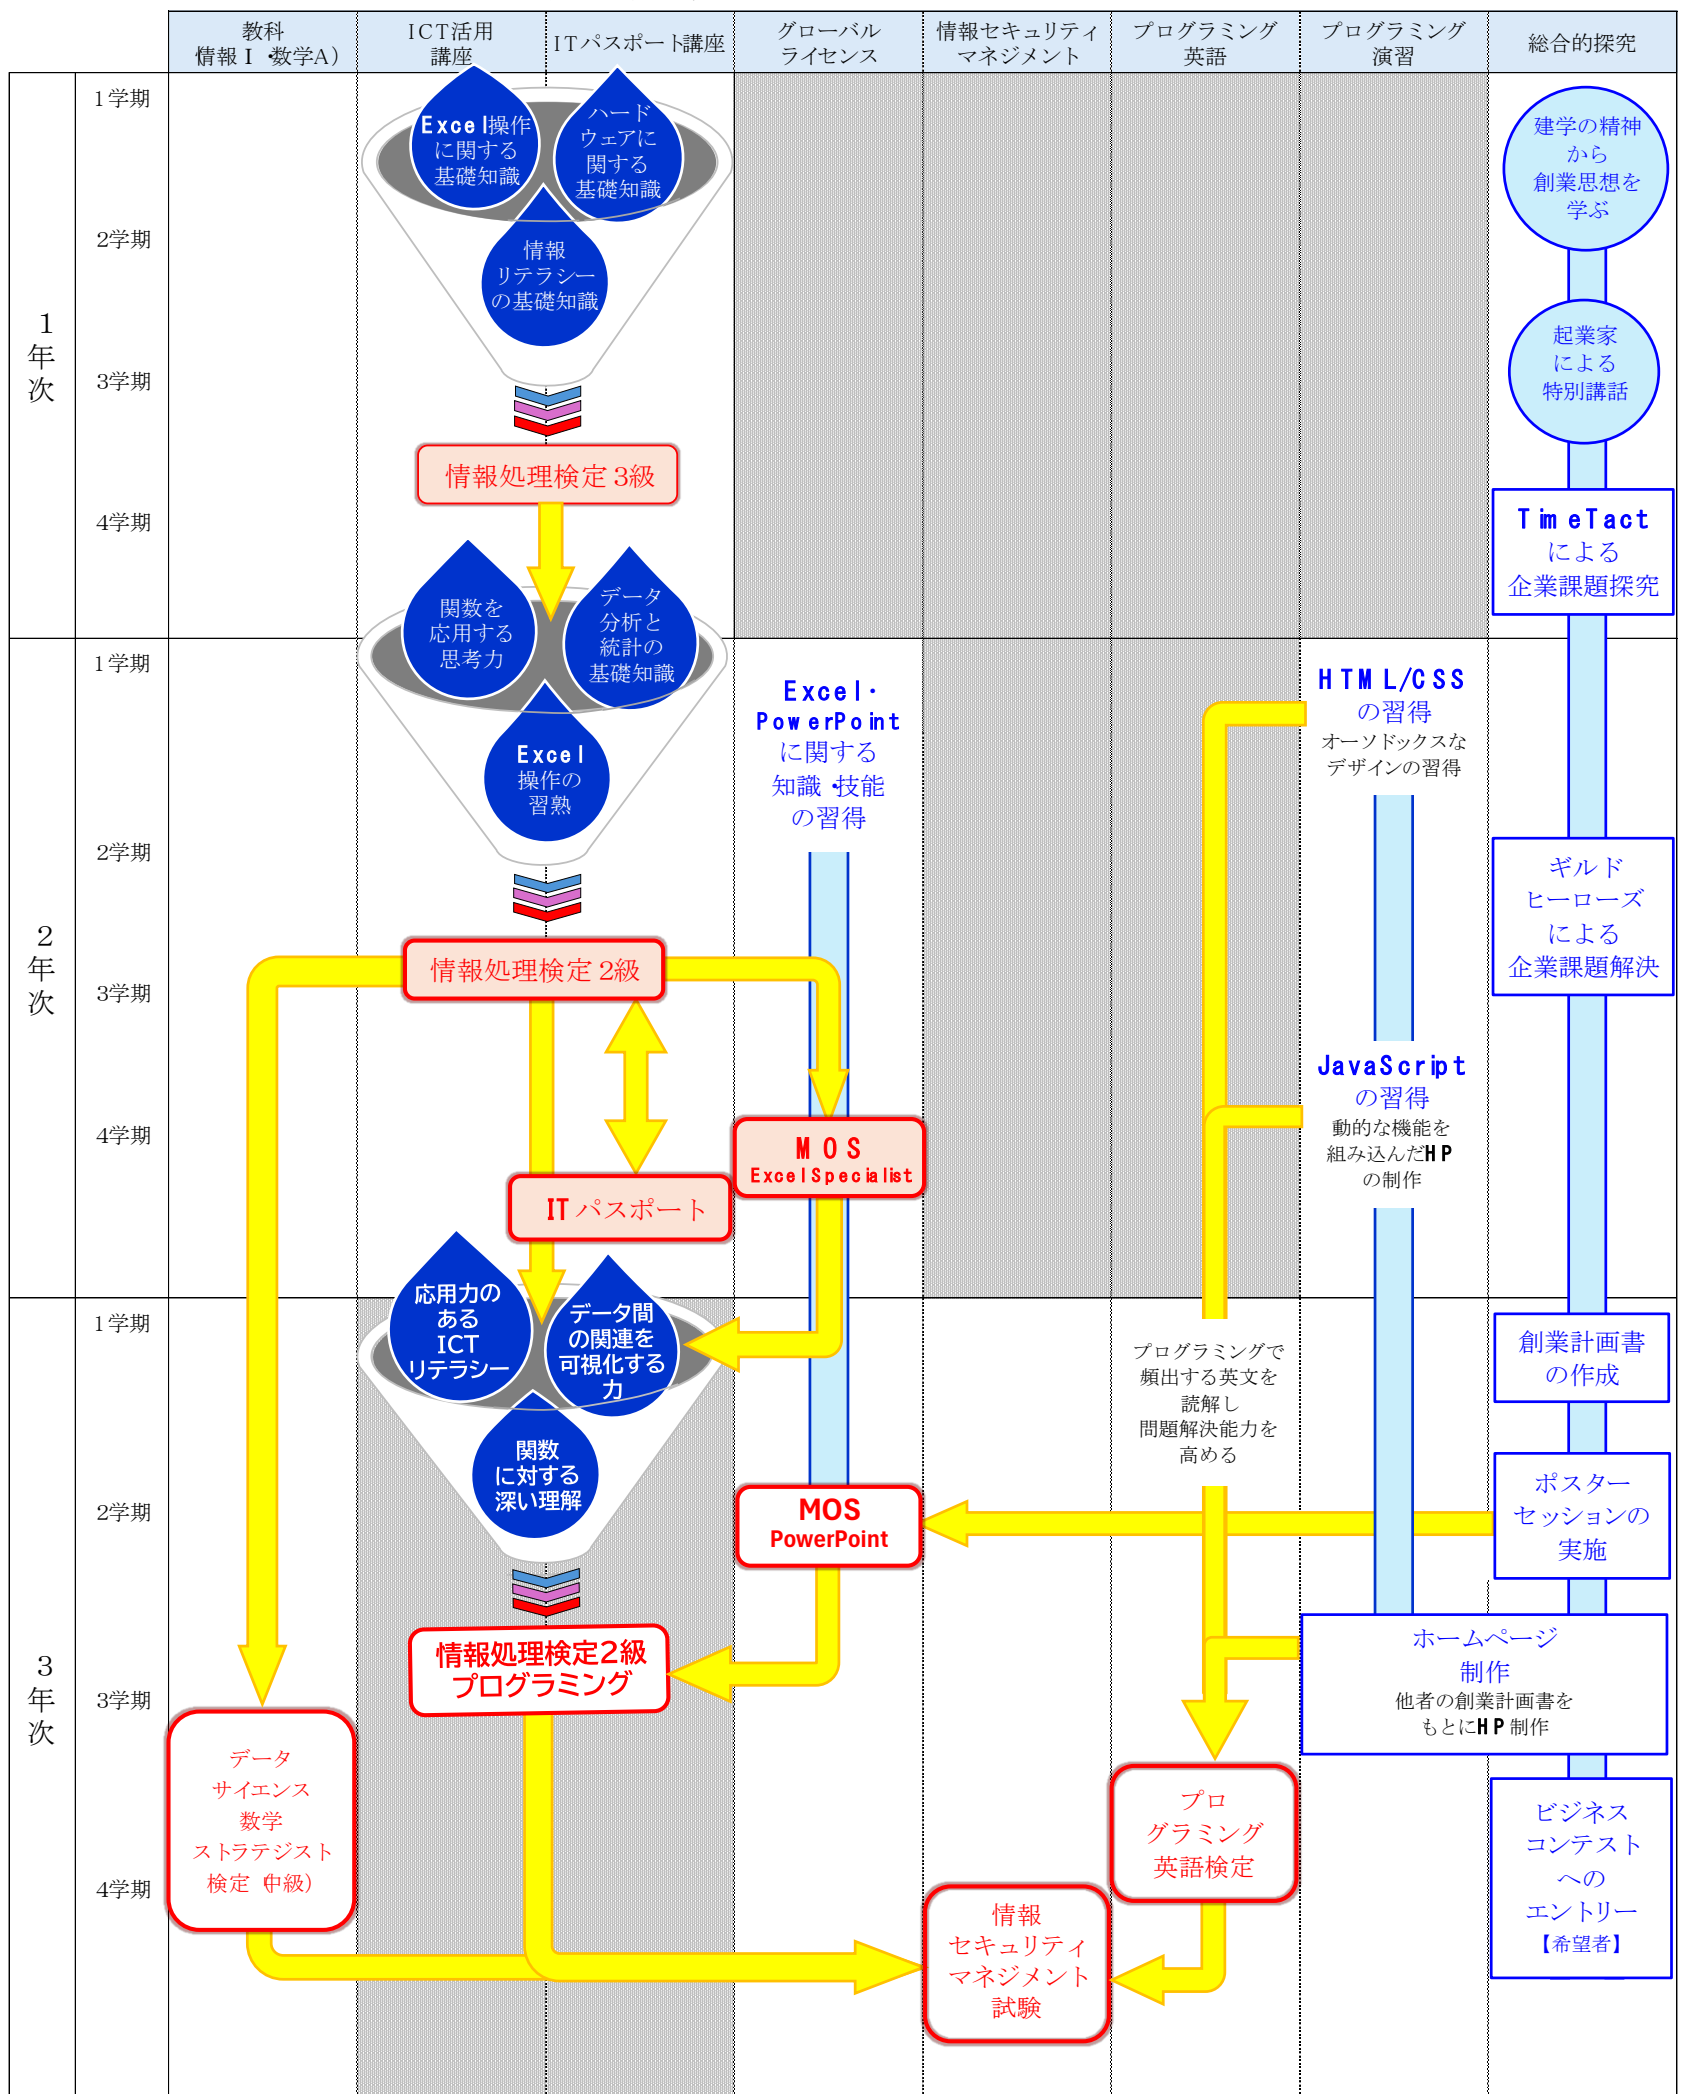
| | | 教科 情報Ⅰ 数学A) | ICT活用講座 | ITパスポート講座 | グローバルライセンス | 情報セキュリティマネジメント | プログラミング英語 | プログラミング演習 | 総合的探究 |
|---|---|---|---|---|---|---|---|---|---|

1年次
1学期
2学期
3学期
4学期

Excel操作に関する基礎知識
ハードウェアに関する基礎知識
情報リテラシーの基礎知識
情報処理検定3級

建学の精神から創業思想を学ぶ
起業家による特別講話
TimeTactによる企業課題探究

2年次
1学期
2学期
3学期
4学期

関数を応用する思考力
データ分析と統計の基礎知識
Excel操作の習熟
情報処理検定2級
ITパスポート

Excel・PowerPointに関する知識・技能の習得
MOS Excel Specialist

HTML/CSSの習得
オーソドックスなデザインの習得
JavaScriptの習得
動的な機能を組み込んだHPの制作

ギルドヒーローズによる企業課題解決

3年次
1学期
2学期
3学期
4学期

応用力のあるICTリテラシー
データ間の関連を可視化する力
関数に対する深い理解
情報処理検定2級 プログラミング

MOS PowerPoint

プログラミングで頻出する英文を読解し問題解決能力を高める

創業計画書の作成
ポスターセッションの実施
ホームページ制作
他者の創業計画書をもとにHP制作

データサイエンス数学ストラテジスト検定(中級)
情報セキュリティマネジメント試験
プログラミング英語検定
ビジネスコンテストへのエントリー【希望者】